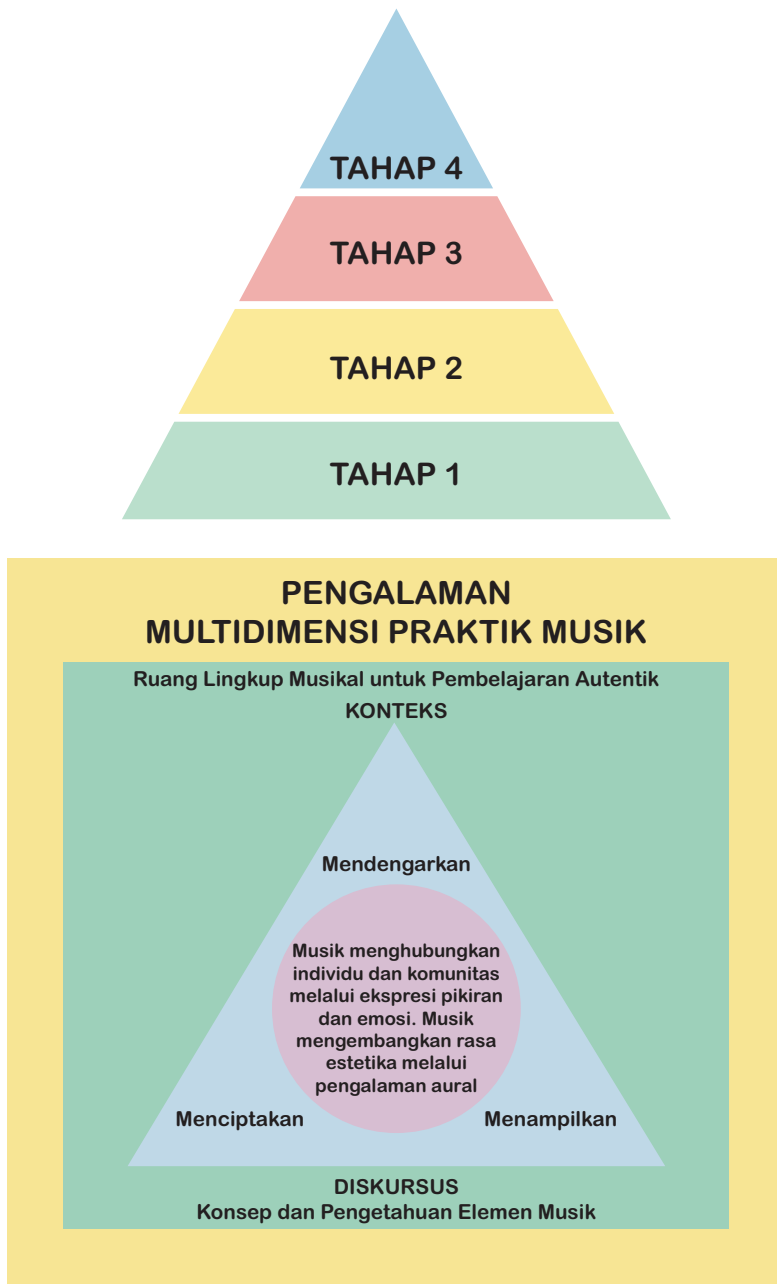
TAHAP 4
TAHAP 3
TAHAP 2
TAHAP 1

PENGALAMAN
MULTIDIMENSI PRAKTIK MUSIK

Ruang Lingkup Musikal untuk Pembelajaran Autentik
KONTEKS

Mendengarkan

Musik menghubungkan individu dan komunitas melalui ekspresi pikiran dan emosi. Musik mengembangkan rasa estetika melalui pengalaman aural

Menciptakan

Menampilkan

DISKURSUS
Konsep dan Pengetahuan Elemen Musik